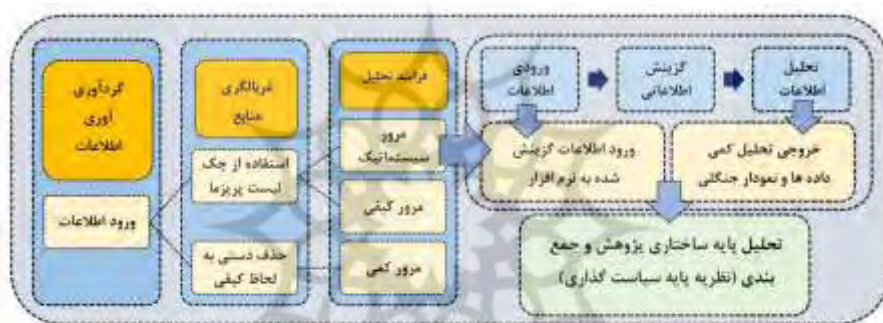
گردآوری آوری اطلاعات

ورود اطلاعات

غربالگری منابع

استفاده از چک لیست پریزما

حذف دستی به لحاظ کیفی

فرایند تحلیل

مرور سیستماتیک

مرور کیفی

مرور کمی

ورودی اطلاعات

گزینش اطلاعاتی

تحلیل اطلاعات

ورود اطلاعات گزینش شده به نرم افزار

خروجی تحلیل کمی داده ها و نمودار جنگلی

تحلیل پایه ساختاری پژوهش و جمع بندی (نظریه پایه سیاست گذاری)